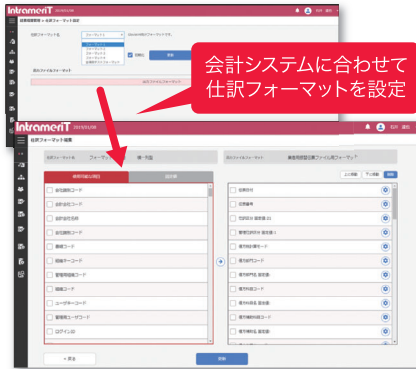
IntramenT

会計システムに合わせて
仕訳フォーマットを設定

IntramenT 2019/01/08

仕訳フォーマット編集

仕訳フォーマット名 フォーマット 標一覧

出力ファイルフォーマット 勘定科目仕訳ファイル形式フォーマット

候補項目選択項目 固定値

上に移動 下に移動

会社識別コード
会計会社コード
会計会社名称
会社識別コード
事業コード
組織キーコード
部署等階層コード
組織コード
ユーザーキーコード
部署等ユーザーコード
ログインID

伝票日付
伝票番号
借方科目 勘定
借方科目 補助
借方科目キー
借方部門コード
借方部門
借方科目 勘定
借方補助科目
貸方科目
貸方部門

< 戻る 登録